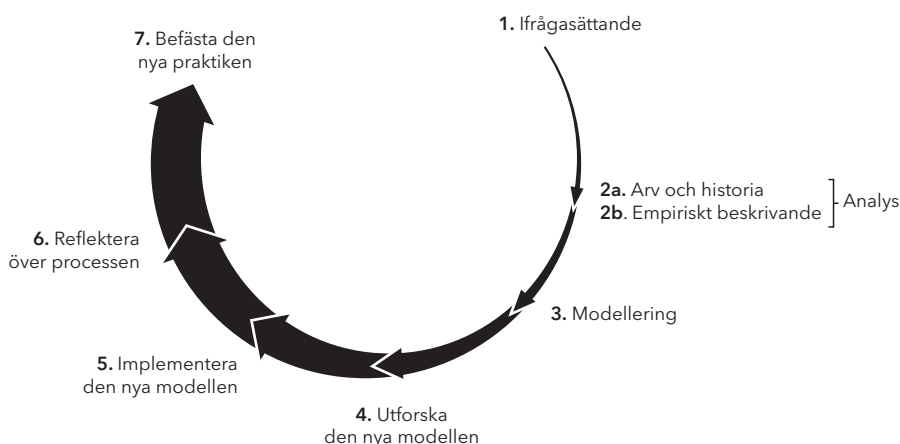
1. Ifrågasättande

2a. Arv och historia
2b. Empiriskt beskrivande

Analys

3. Modellering

4. Utforska den nya modellen

5. Implementera den nya modellen

6. Reflektera över processen

7. Befästa den nya praktiken